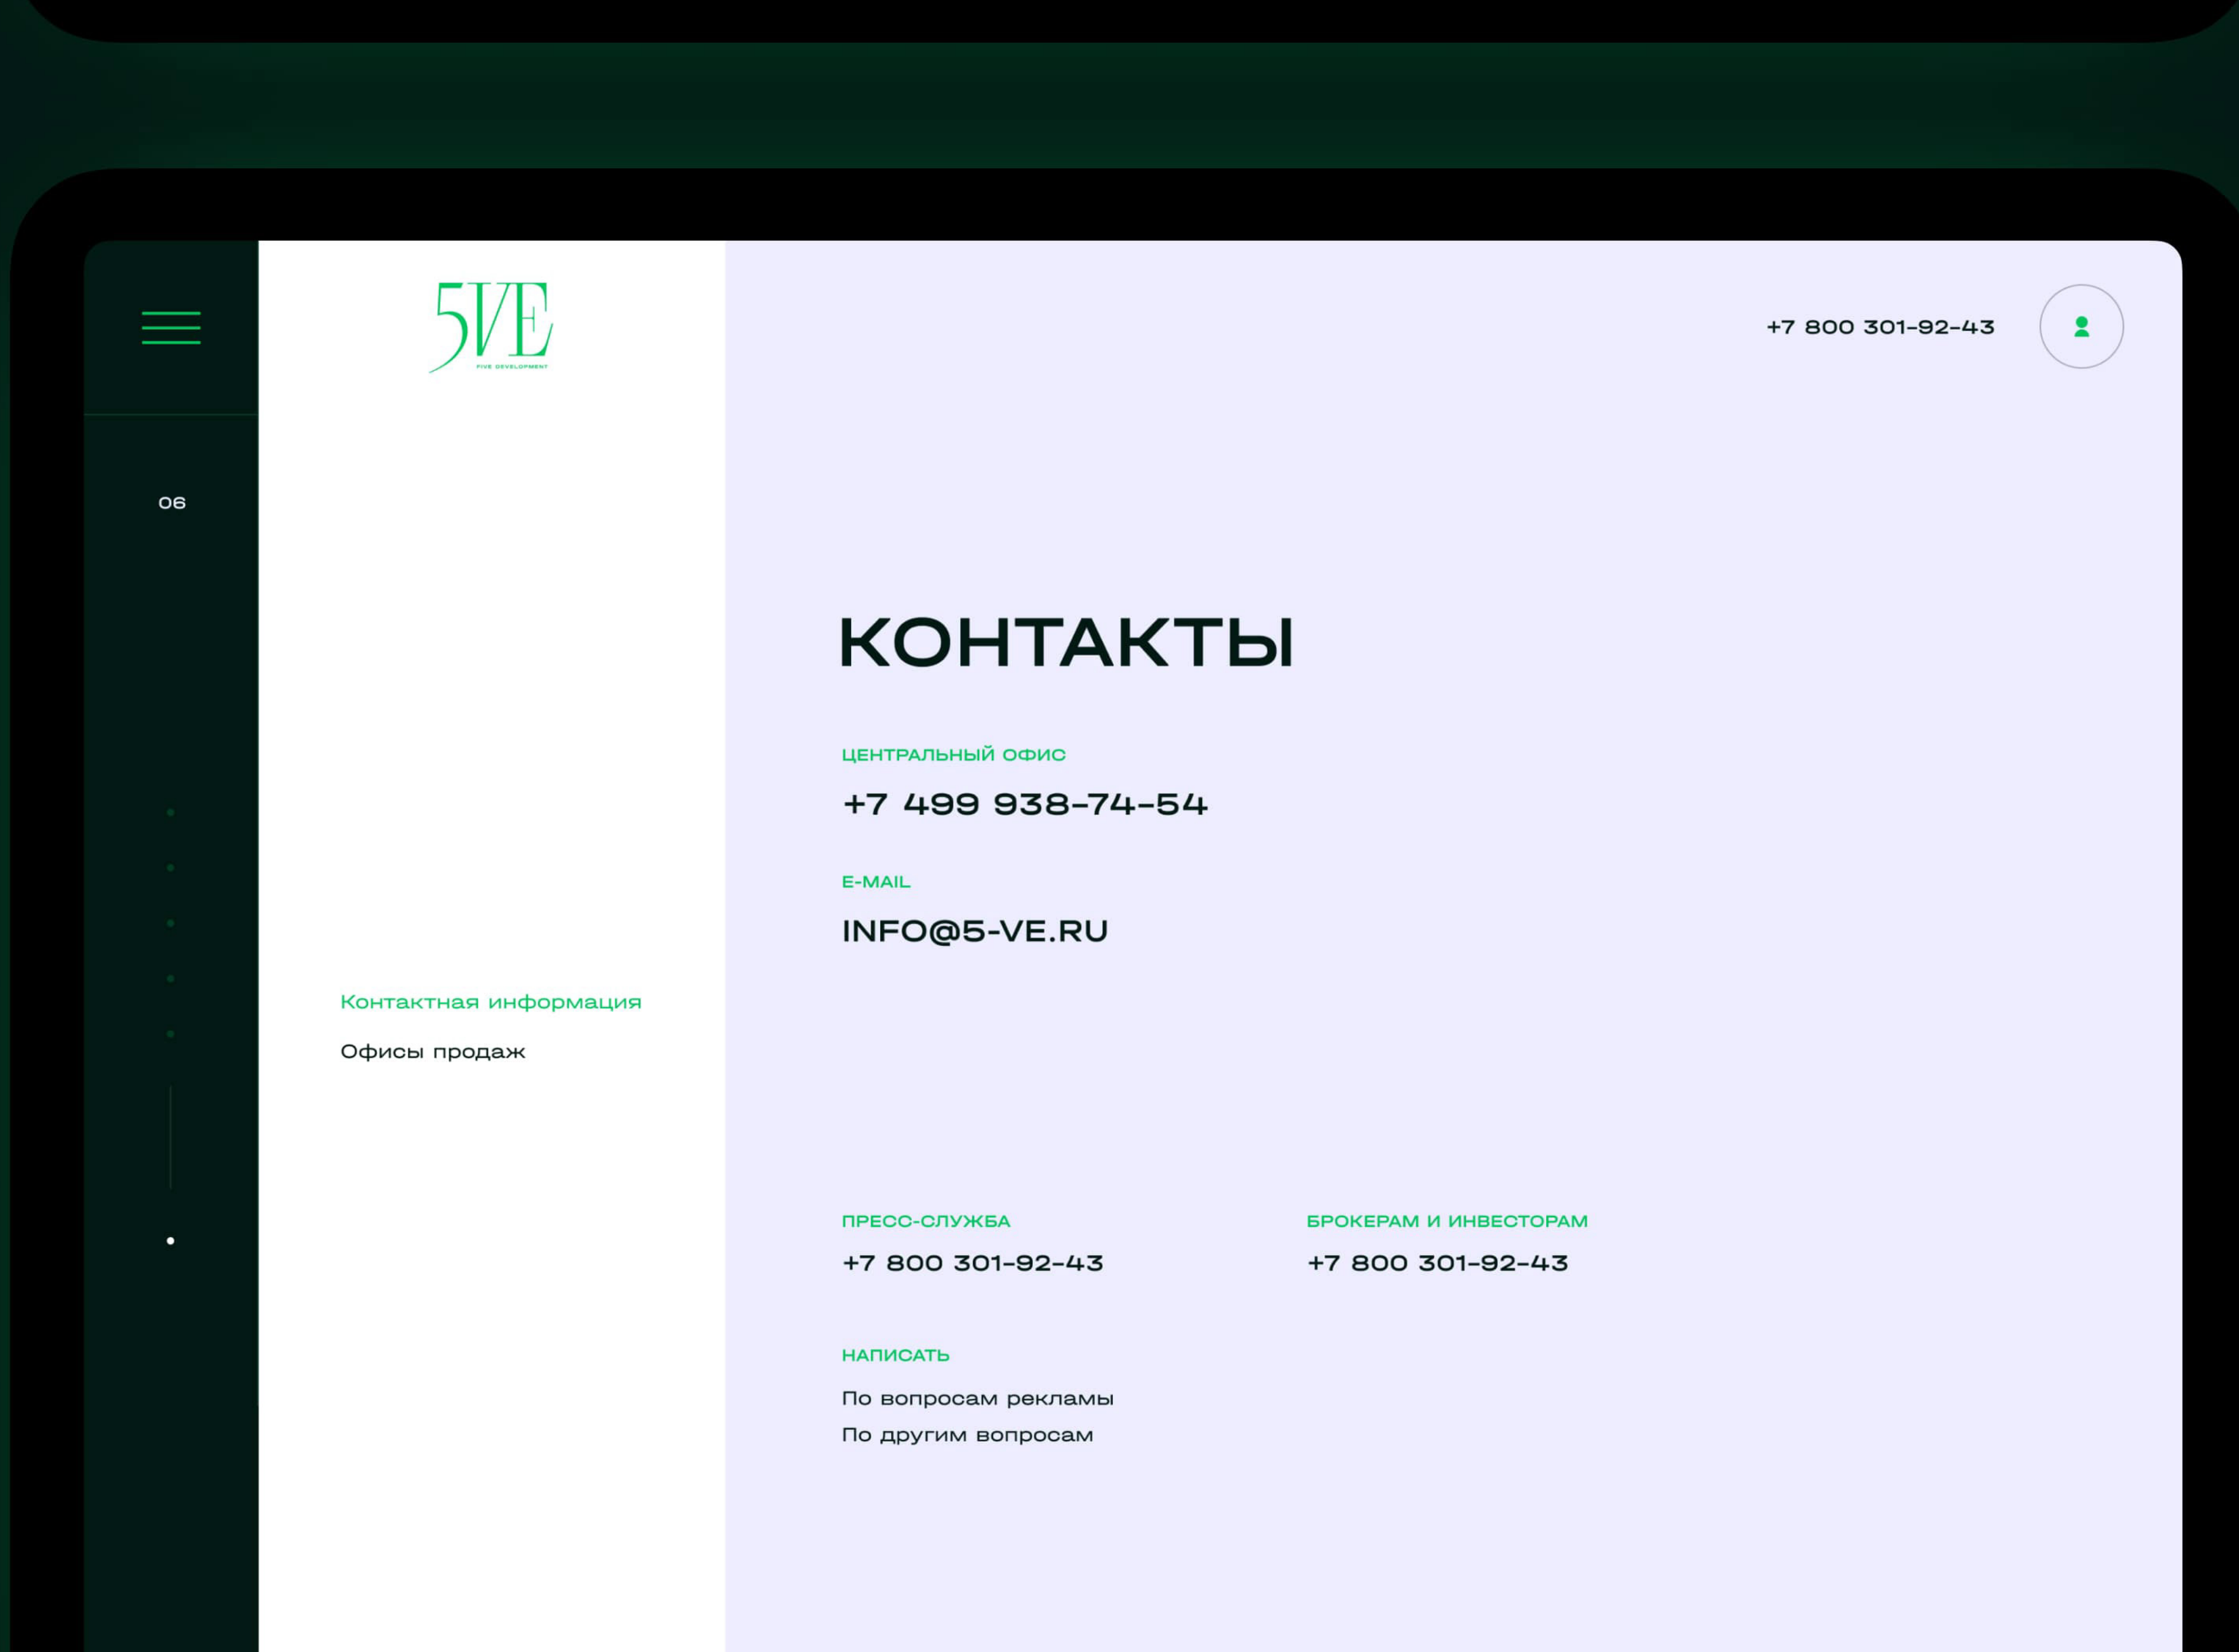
5VE
FIVE DEVELOPMENT

+7 800 301-92-43

06

КОНТАКТЫ

ЦЕНТРАЛЬНЫЙ ОФИС
+7 499 938-74-54

E-MAIL
INFO@5-VE.RU

Контактная информация
Офисы продаж

ПРЕСС-СЛУЖБА
+7 800 301-92-43

БРОКЕРАМ И ИНВЕСТОРАМ
+7 800 301-92-43

НАПИСАТЬ
По вопросам рекламы
По другим вопросам